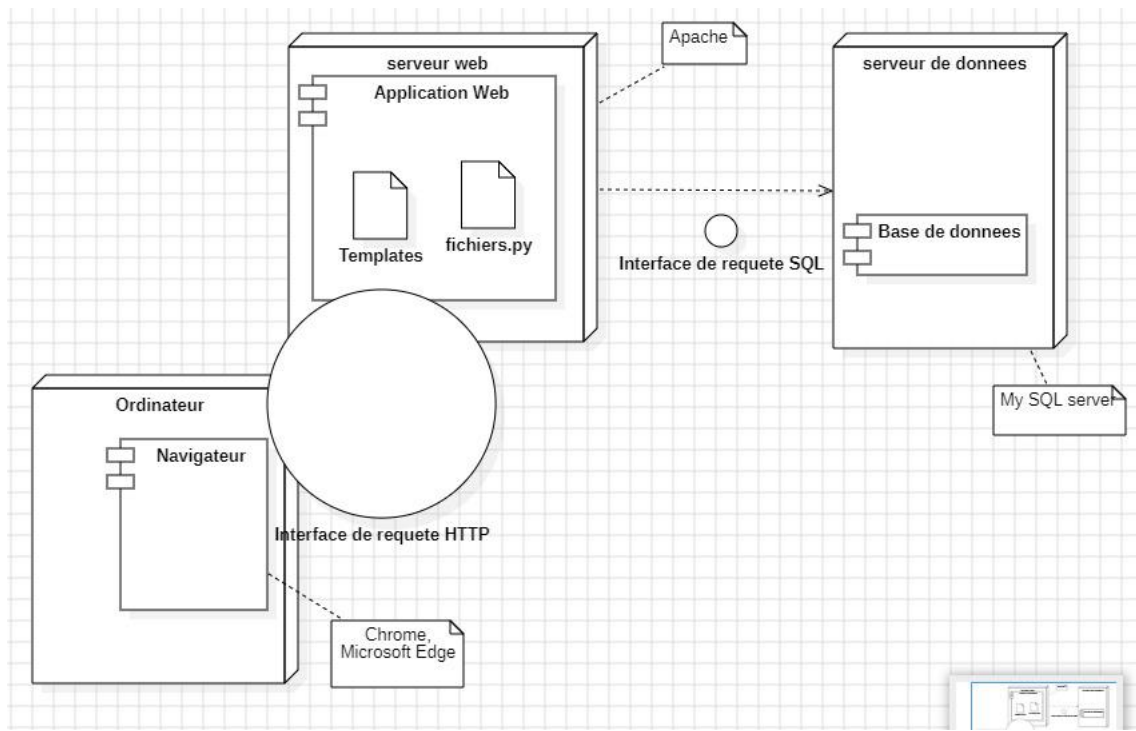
serveur web

Application Web

Templates

fichiers.py

Apache

serveur de donnees

Base de donnees

Interface de requete SQL

My SQL server

Ordinateur

Navigateur

Interface de requete HTTP

Chrome, Microsoft Edge